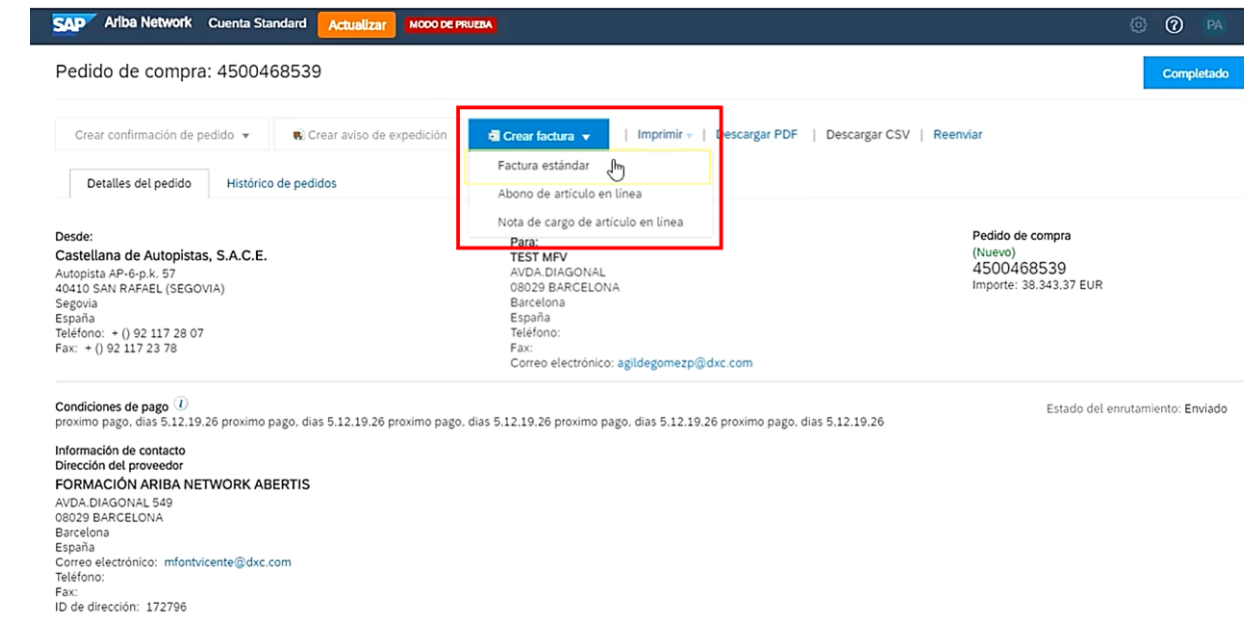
SAP Ariba Network Cuenta Standard Actualizar MODO DE PRUEBA PA

Pedido de compra: 4500468539

Completado

Crear confirmación de pedido ▾ Crear aviso de expedición Crear factura ▾ | Imprimir ▾ | Descargar PDF | Descargar CSV | Reenviar

Factura estándar
Abono de artículo en línea
Nota de cargo de artículo en línea

Detalles del pedido Histórico de pedidos

Desde:
Castellana de Autopistas, S.A.C.E.
Autopista AP-6-p.k. 57
40410 SAN RAFAEL (SEGOVIA)
Segovia
España
Teléfono: + () 92 117 28 07
Fax: + () 92 117 23 78

Para:
TEST MFV
AVDA.DIAGONAL
08029 BARCELONA
Barcelona
España
Teléfono:
Fax:
Correo electrónico: agildegomezp@dxc.com

Pedido de compra
(Nuevo)
4500468539
Importe: 38.343,37 EUR

Condiciones de pago
proximo pago, dias 5.12.19.26 proximo pago, dias 5.12.19.26 proximo pago, dias 5.12.19.26 proximo pago, dias 5.12.19.26 proximo pago, dias 5.12.19.26

Estado del enrutamiento: Enviado

Información de contacto
Dirección del proveedor
FORMACIÓN ARIBA NETWORK ABERTIS
AVDA.DIAGONAL 549
08029 BARCELONA
Barcelona
España
Correo electrónico: mfontvicente@dxc.com
Teléfono:
Fax:
ID de dirección: 172796